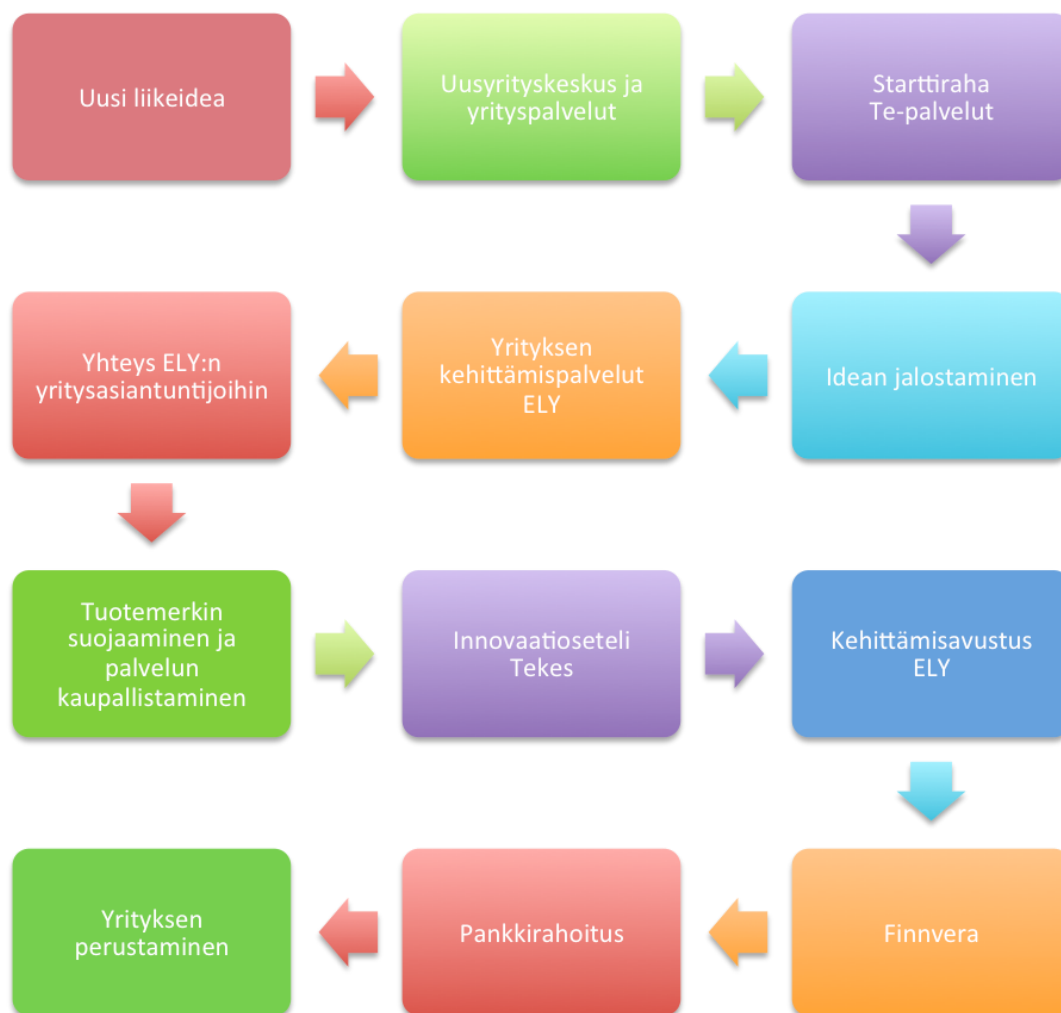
Uusi liikeidea

Uusyrityskeskus ja yrityspalvelut

Starttiraha Te-palvelut

Idean jalostaminen

Yrityksen kehittämispalvelut ELY

Yhteys ELY:n yritysasiantuntijoihin

Tuotemerkin suojaaminen ja palvelun kaupallistaminen

Innovaatioseteli Tekes

Kehittämisavustus ELY

Finnvera

Pankkirahoitus

Yrityksen perustaminen